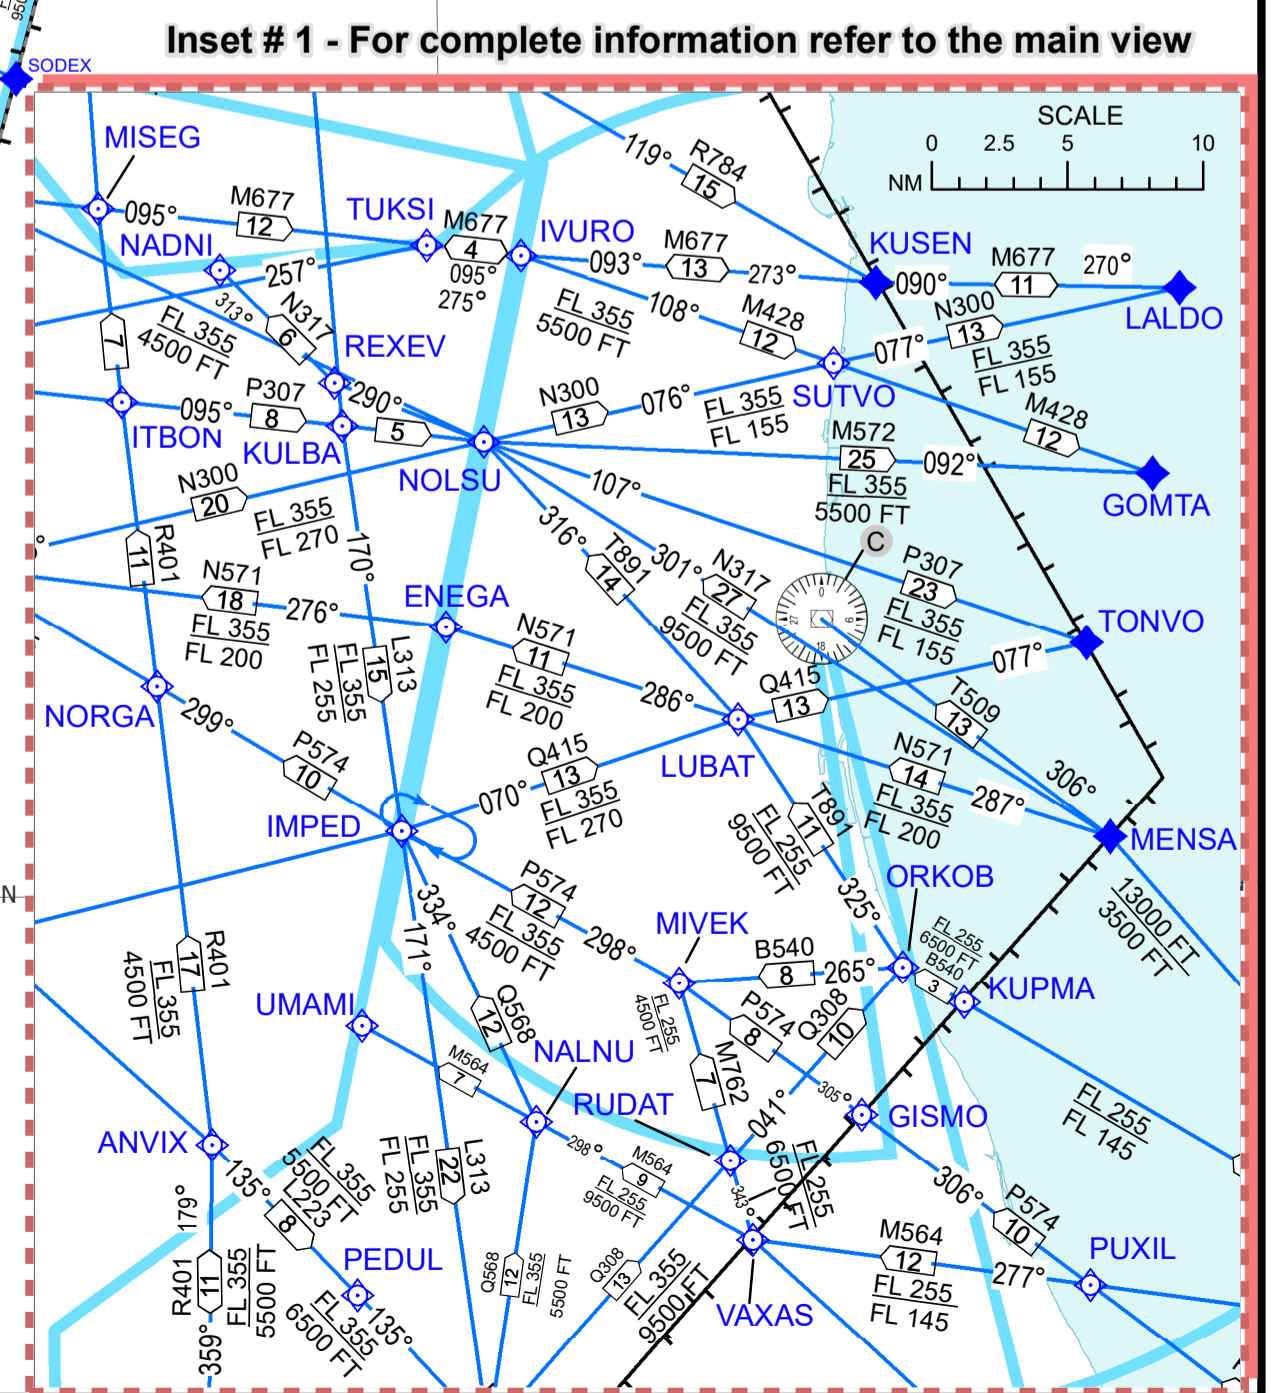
Inset # 1 - For complete information refer to the main view

SODEX

SCALE
0 2.5 5 10
NM

MISEG
095°
M677
12
TUKSI
M677
4
095°
275°
IVURO
M677
093°
13
273°
119°
R784
15
KUSEN
090°
M677
11
270°
LALDO
NADNI
257°
313°
N317
6
FL 355
4500 FT
7
REXEV
FL 355
5500 FT
108°
M428
12
N300
13
FL 355
FL 155
SUTVO
077°
M428
12
P307
8
290°
ITBON
095°
KULBA
5
NOLSU
N300
13
076°
FL 355
FL 155
M572
25
092°
FL 355
5500 FT
GOMTA
N300
20
FL 355
FL 270
107°
316°
T891
14
301°
N317
27
FL 355
9500 FT
C
P307
23
FL 355
FL 155
TONVO
R401
11
170°
N571
18
276°
FL 355
FL 200
ENEGA
N571
11
FL 355
FL 200
286°
L313
15
FL 355
FL 255
Q415
13
077°
T509
13
NORGA
299°
P574
10
LUBAT
Q415
13
070°
FL 355
FL 270
N571
14
FL 355
FL 200
287°
306°
MENSA
IMPED
T891
11
FL 255
9500 FT
ORKOB
325°
13000 FT
3500 FT
P574
12
FL 355
4500 FT
334°
298°
MIVEK
B540
8
265°
FL 255
6500 FT
B540
3
KUPMA
171°
FL 255
4500 FT
P574
8
Q308
10
R401
17
FL 355
4500 FT
UMAMI
Q568
12
NALNU
M564
7
M762
7
RUDAT
041°
305°
GISMO
FL 255
FL 145
ANVIX
135°
FL 355
5500 FT
L223
8
L313
22
FL 355
FL 255
298°
M564
9
FL 255
9500 FT
343°
FL 255
6500 FT
306°
P574
10
PUXIL
179°
R401
11
FL 355
5500 FT
359°
PEDUL
FL 355
6500 FT
135°
Q568
12
FL 355
5500 FT
Q308
13
FL 355
9500 FT
VAXAS
M564
12
FL 255
FL 145
277°
N